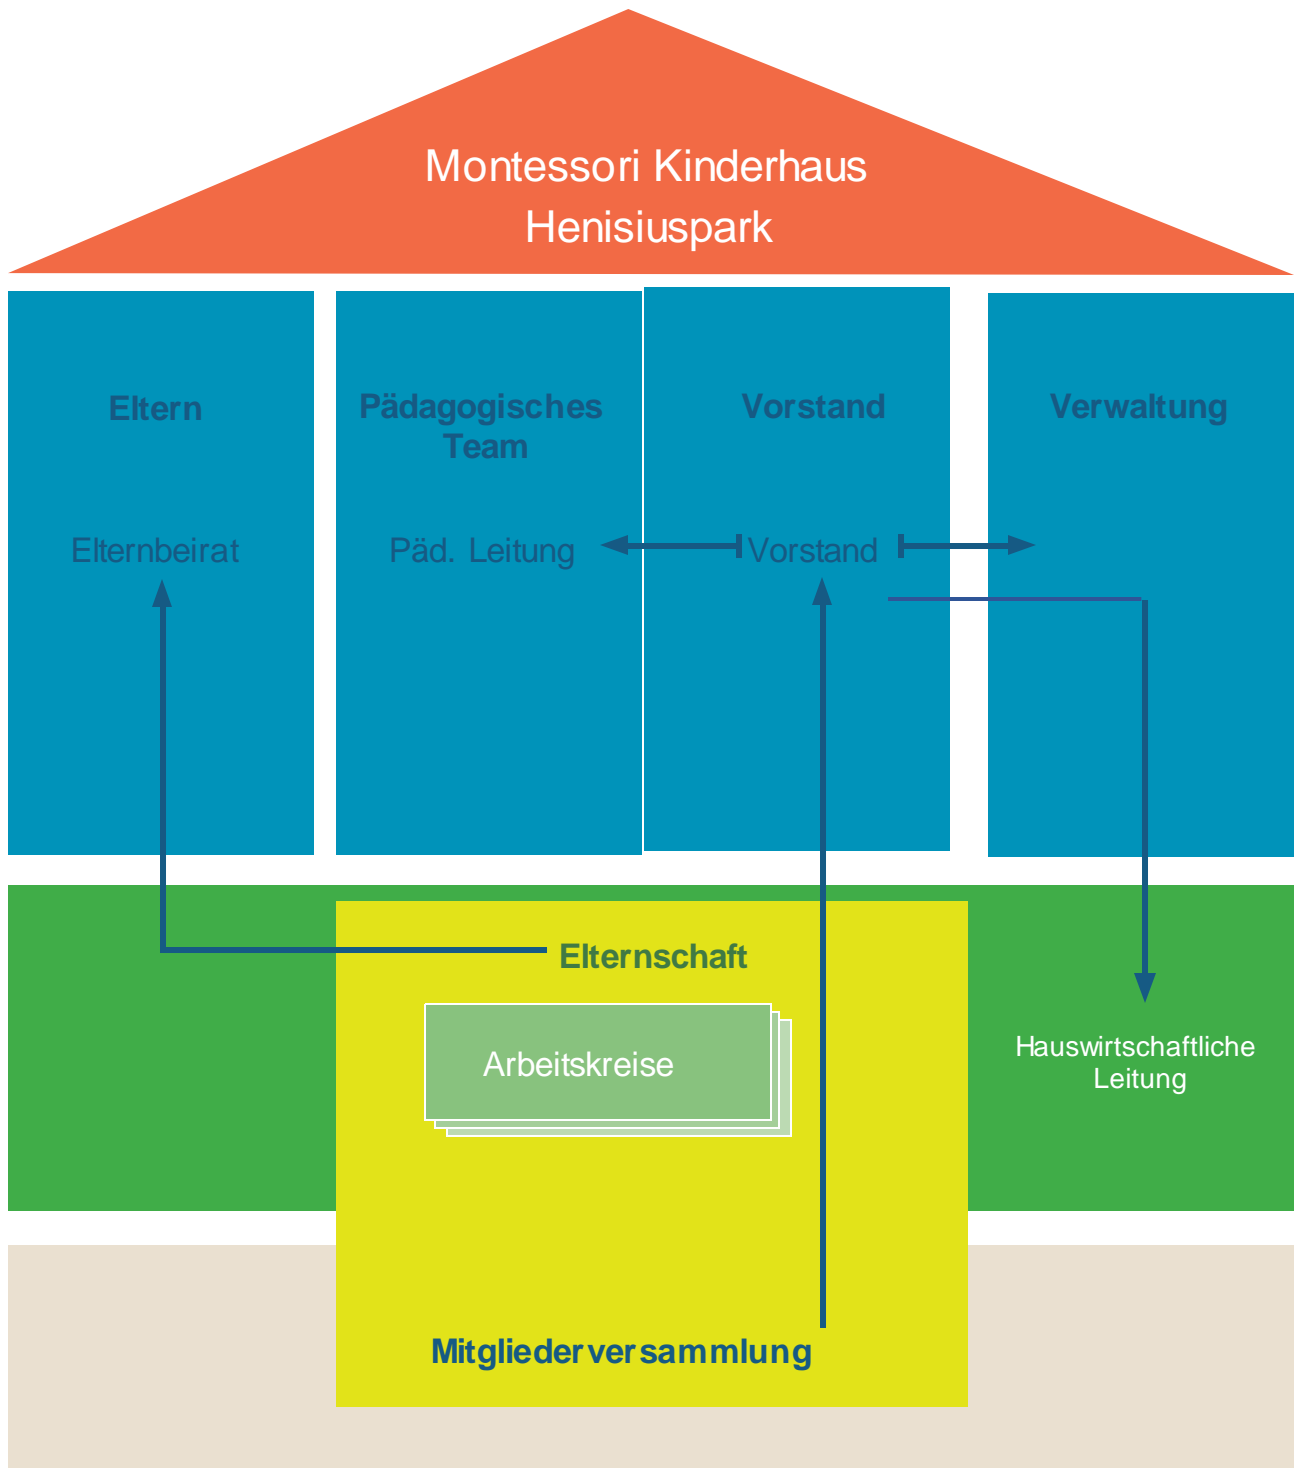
Montessori Kinderhaus
Henisiuspark

Eltern

Elternbeirat

Pädagogisches Team

Päd. Leitung

Vorstand

Vorstand

Verwaltung

Elternschaft

Arbeitskreise

Hauswirtschaftliche Leitung

Mitgliederversammlung